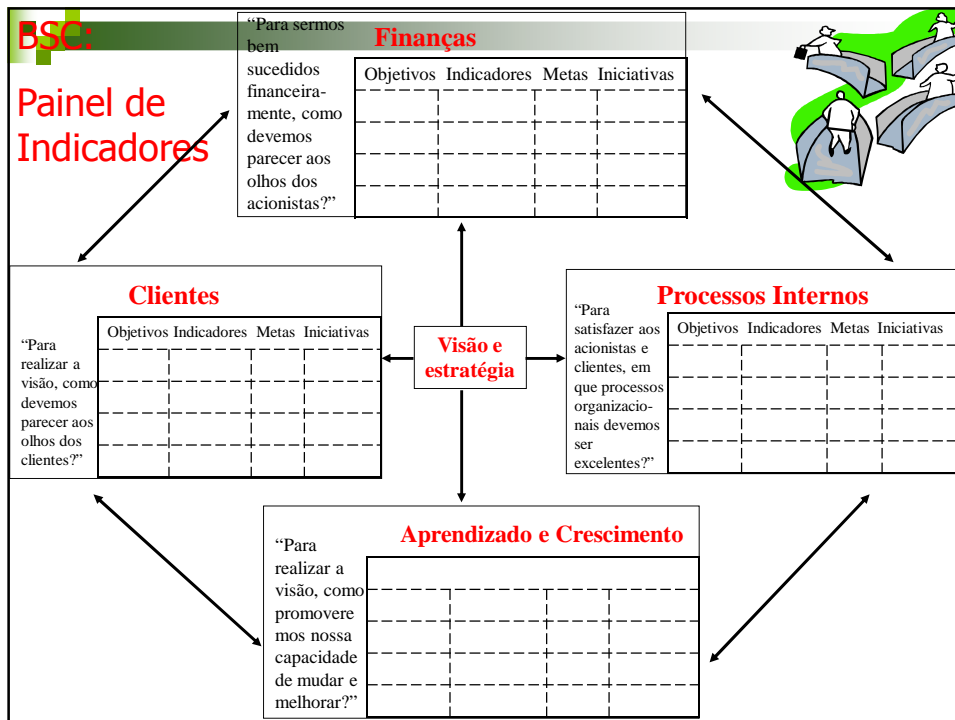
BSC:

Painel de Indicadores

Finanças

"Para sermos bem sucedidos financeiramente, como devemos parecer aos olhos dos acionistas?"

| Objetivos | Indicadores | Metas | Iniciativas |
|---|---|---|---|
| | | | |
| | | | |
| | | | |
| | | | |

Clientes

"Para realizar a visão, como devemos parecer aos olhos dos clientes?"

| Objetivos | Indicadores | Metas | Iniciativas |
|---|---|---|---|
| | | | |
| | | | |
| | | | |
| | | | |

Visão e estratégia

Processos Internos

"Para satisfazer aos acionistas e clientes, em que processos organizacionais devemos ser excelentes?"

| Objetivos | Indicadores | Metas | Iniciativas |
|---|---|---|---|
| | | | |
| | | | |
| | | | |
| | | | |

Aprendizado e Crescimento

"Para realizar a visão, como promoveremos nossa capacidade de mudar e melhorar?"

| | | | |
|---|---|---|---|
| | | | |
| | | | |
| | | | |
| | | | |